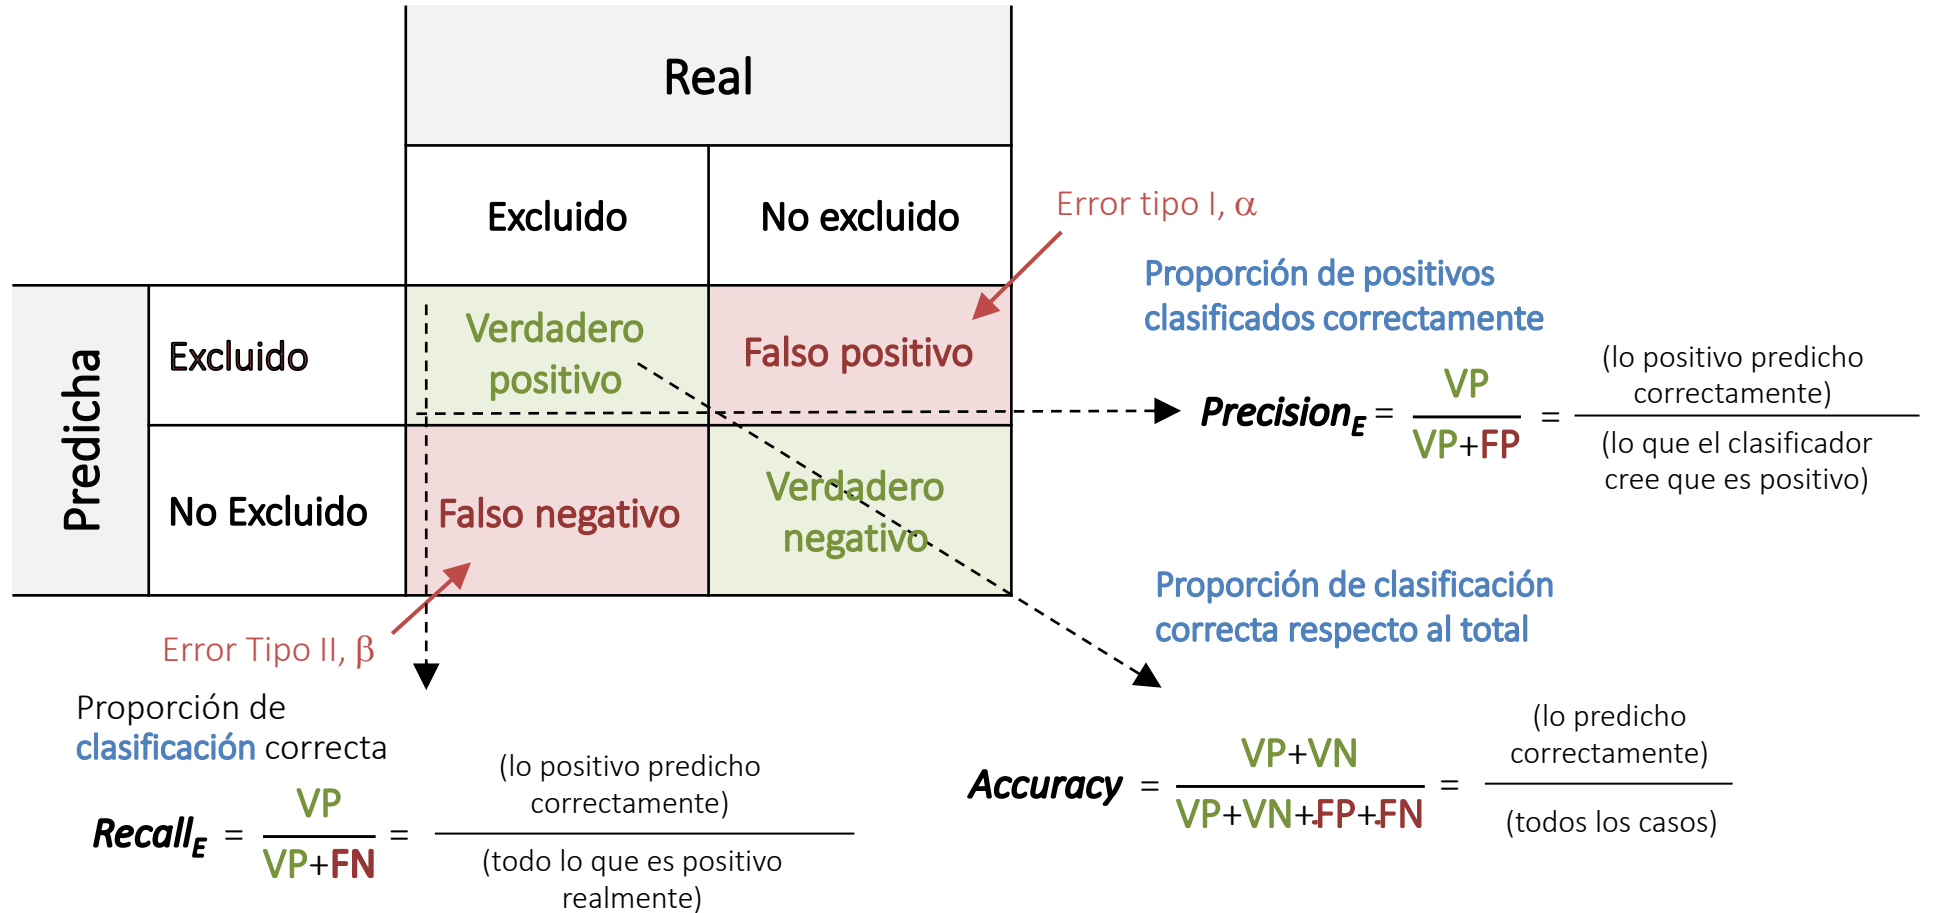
|  |  | Real |  |
|---|---|---|---|
|  |  | Excluido | No excluido |
| Predicha | Excluido | Verdadero positivo | Falso positivo |
|  | No Excluido | Falso negativo | Verdadero negativo |

Error tipo I, $\alpha$

Proporción de positivos clasificados correctamente

$Precision_E = \frac{VP}{VP+FP} = \frac{\text{(lo positivo predicho correctamente)}}{\text{(lo que el clasificador cree que es positivo)}}$

Error Tipo II, $\beta$

Proporción de clasificación correcta

$Recall_E = \frac{VP}{VP+FN} = \frac{\text{(lo positivo predicho correctamente)}}{\text{(todo lo que es positivo realmente)}}$

Proporción de clasificación correcta respecto al total

$Accuracy = \frac{VP+VN}{VP+VN+FP+FN} = \frac{\text{(lo predicho correctamente)}}{\text{(todos los casos)}}$